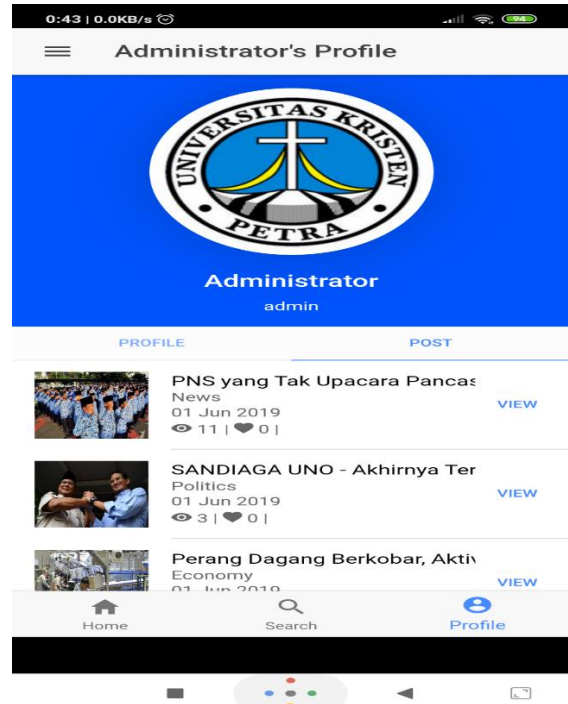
0:43 | 0.0KB/s

94

Administrator's Profile

UNIVERSITAS KRISTEN PETRA

Administrator
admin

PROFILE
POST

PNS yang Tak Upacara Pancas
News
01 Jun 2019
11 | 0 |
VIEW

SANDIAGA UNO - Akhirnya Ter
Politics
01 Jun 2019
3 | 0 |
VIEW

Perang Dagang Berkobar, Aktiv
Economy
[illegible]
VIEW

Home
Search
Profile